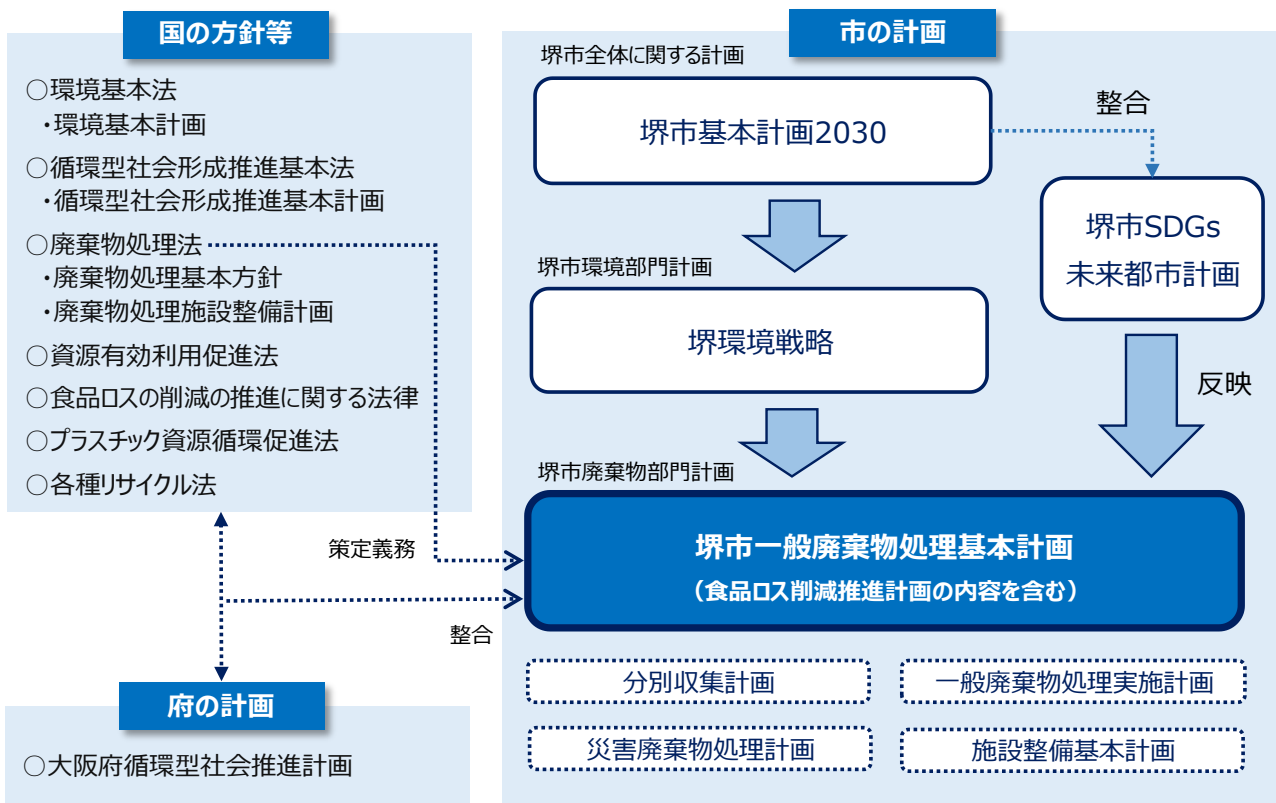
国の方針等

○環境基本法
・環境基本計画
○循環型社会形成推進基本法
・循環型社会形成推進基本計画
○廃棄物処理法
・廃棄物処理基本方針
・廃棄物処理施設整備計画
○資源有効利用促進法
○食品ロスの削減の推進に関する法律
○プラスチック資源循環促進法
○各種リサイクル法

策定義務

整合

府の計画

○大阪府循環型社会推進計画

市の計画

堺市全体に関する計画

堺市基本計画2030

整合

堺市SDGs未来都市計画

堺市環境部門計画

堺環境戦略

反映

堺市廃棄物部門計画

堺市一般廃棄物処理基本計画
（食品ロス削減推進計画の内容を含む）

分別収集計画

一般廃棄物処理実施計画

災害廃棄物処理計画

施設整備基本計画